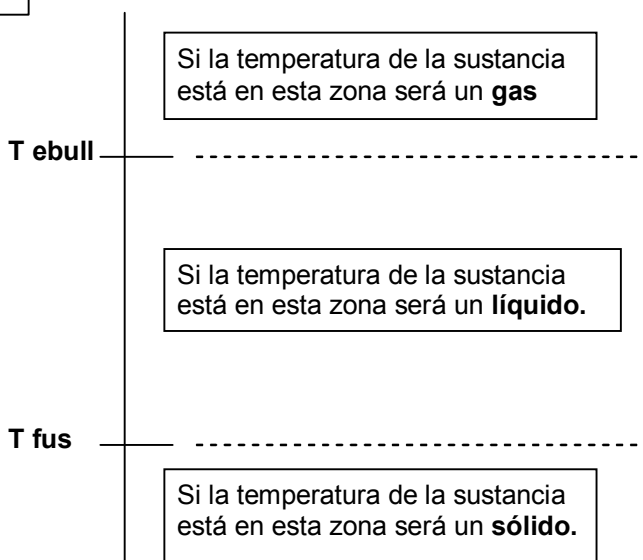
Si la temperatura de la sustancia está en esta zona será un **gas**

T ebull

Si la temperatura de la sustancia está en esta zona será un **líquido.**

T fus

Si la temperatura de la sustancia está en esta zona será un **sólido.**